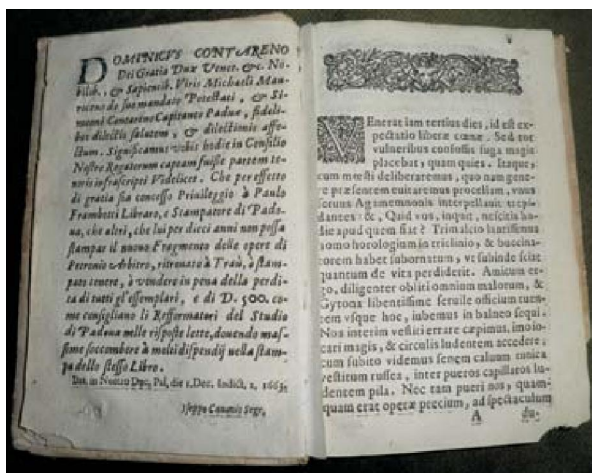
DOMINICVS CONTARENO Dei Gratia Dux Venet. &c. Nobilib. & Sapientib. Viris Michaeli Mauroceno de suo mandato Potestati, & Simeoni Contareno Capitaneo Paduæ, fidelibus dilectis salutem, & dilectionis affectum. Significamus vobis hodie in Consilio Nostro Rogatorum captam fuisse partem tenoris infrascripti Videlicet. Che per effetto di gratia sia concesso Priuileggio à Paulo Frambotti Libraro, e Stampatore di Padoua, che altri, che lui per dieci anni non possa stampar il nuouo Fragmento delle opere di Petronio Arbitro, ritrouato à Traù, è stampato tenere, ò vendere in pena della perdita di tutti gl'essemplari, e di D. 500. come consigliano li Reformatori del Studio di Padoua nelle risposte loro, douendo massime soccombere à molti dispendij nella stampa dello stesso Libro.

Dat. in Nostro Duc. Pal. die 1. Dec. Indict. 2. 1663.

Iseppo Camerio Segr.

Venerat iam tertius dies, id est expectatio liberæ cœnæ. Sed tot vulneribus confossis fuga magis placebat, quam quies. Itaque, cum mœsti deliberaremus, quo nam genere præsentem euitaremus procellam, vnus seruus Agamemnonis interpellauit trepidantes: &, Quid vos, inquit, nescitis hodie apud quem fiat? Trimalcio lautissimus homo horologium in triclinio, & buccinatorem habet subornatum, vt subinde sciat quantum de vita perdiderit. Amicum ergo, diligenter obliti omnium malorum, & Gytona libentissime seruile officium tuentem vsque hoc, iubemus in balneo sequi. Nos interim vestiti errare cæpimus, imo iocari magis, & circulis ludentem accedere; cum subito videmus senem caluum tunica vestitum russea, inter pueros capillatos ludentem pila. Nec tam pueri nos, quamquam erat operæ precium, ad spectaculum

A du-